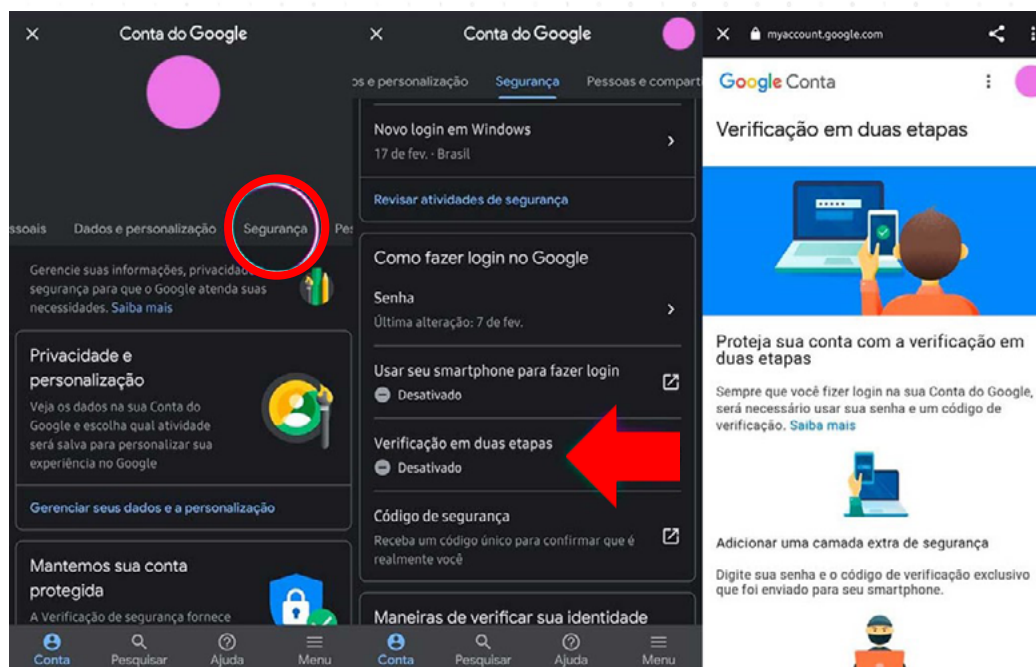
×
Conta do Google

ssoais Dados e personalização Segurança Pe

Gerencie suas informações, privacidade e segurança para que o Google atenda suas necessidades. Saiba mais

Privacidade e personalização
Veja os dados na sua Conta do Google e escolha qual atividade será salva para personalizar sua experiência no Google

Gerenciar seus dados e a personalização

Mantemos sua conta protegida
A Verificação de segurança fornece

Conta Pesquisar Ajuda Menu

×
Conta do Google

os e personalização Segurança Pessoas e compart

Novo login em Windows
17 de fev. · Brasil

Revisar atividades de segurança

Como fazer login no Google

Senha
Última alteração: 7 de fev.

Usar seu smartphone para fazer login
Desativado

Verificação em duas etapas
Desativado

Código de segurança
Receba um código único para confirmar que é realmente você

Maneiras de verificar sua identidade

Conta Pesquisar Ajuda Menu

× myaccount.google.com

Google Conta

Verificação em duas etapas

Proteja sua conta com a verificação em duas etapas

Sempre que você fizer login na sua Conta do Google, será necessário usar sua senha e um código de verificação. Saiba mais

Adicionar uma camada extra de segurança

Digite sua senha e o código de verificação exclusivo que foi enviado para seu smartphone.